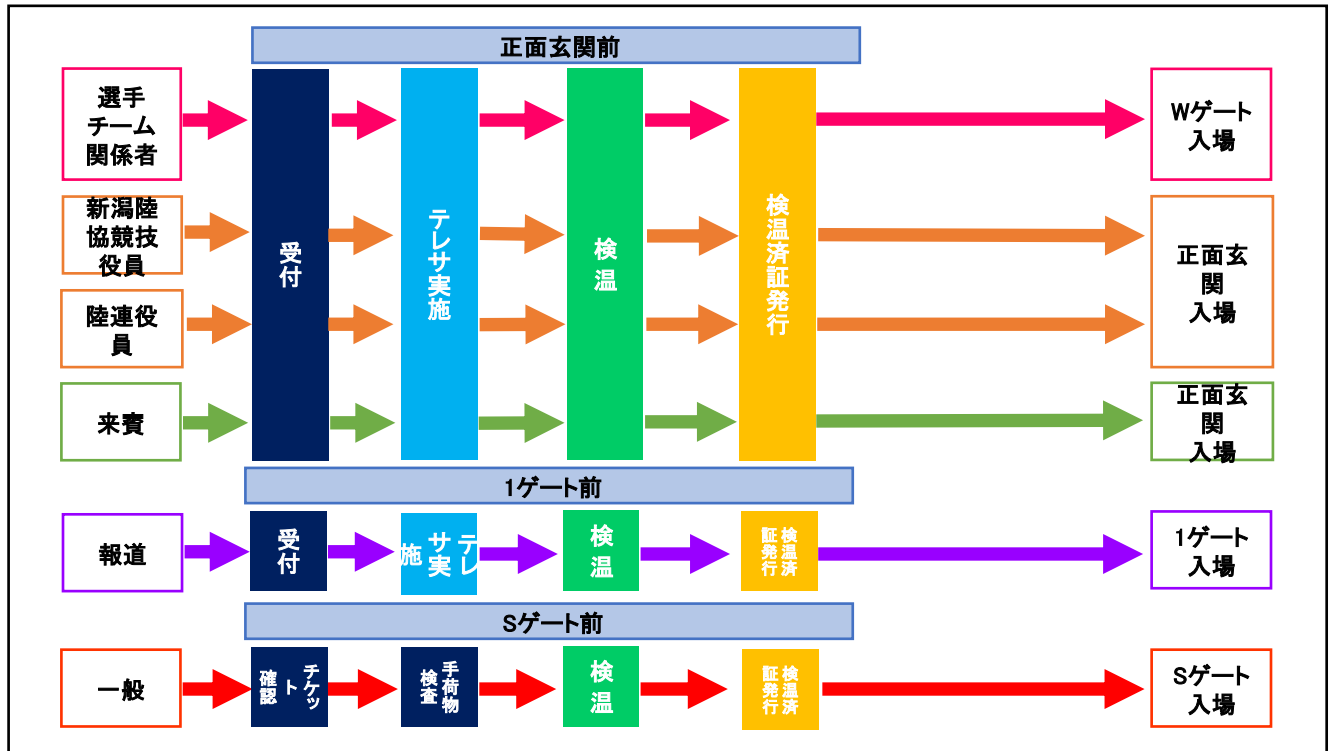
正面玄関前

選手チーム関係者

新潟陸協競技役員

陸連役員

来賓

受付

テレサ実施

検温

検温済証発行

Wゲート入場

正面玄関入場

正面玄関入場

1ゲート前

報道

受付

テレサ実施

検温

検温済証発行

1ゲート入場

Sゲート前

一般

チケット確認

手荷物検査

検温

検温済証発行

Sゲート入場